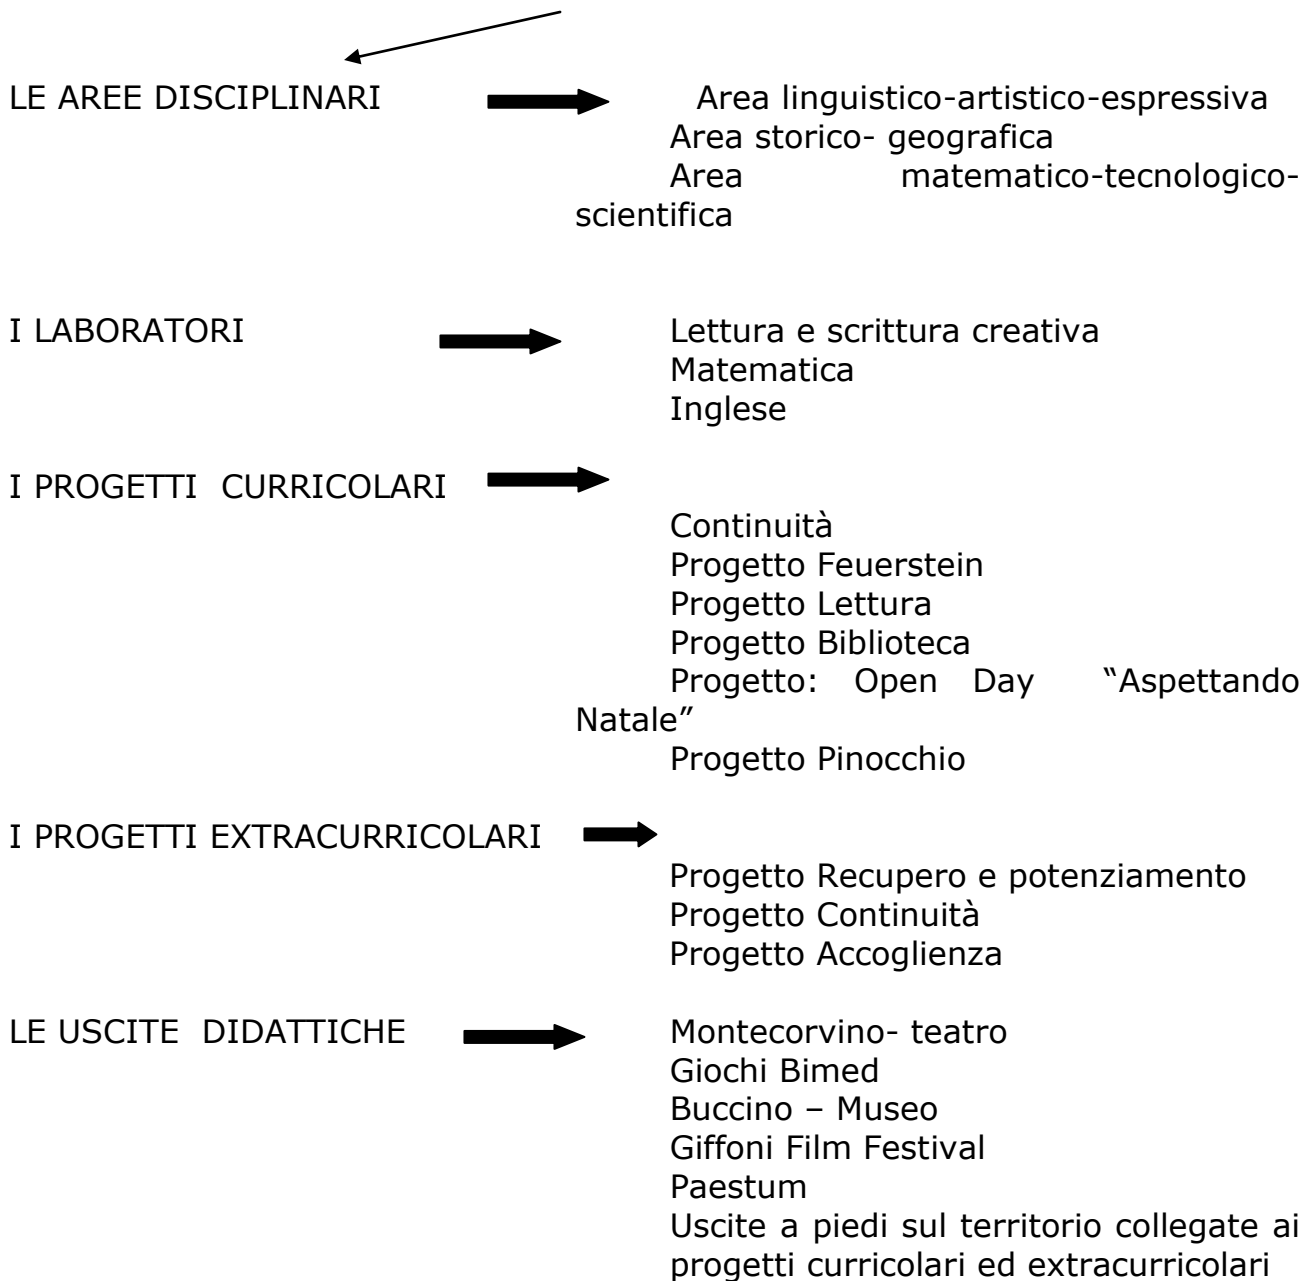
LE AREE DISCIPLINARI

Area linguistico-artistico-espressiva
Area storico- geografica
Area matematico-tecnologico-scientifica

I LABORATORI

Lettura e scrittura creativa
Matematica
Inglese

I PROGETTI CURRICOLARI

Continuità
Progetto Feuerstein
Progetto Lettura
Progetto Biblioteca
Progetto: Open Day "Aspettando Natale"
Progetto Pinocchio

I PROGETTI EXTRACURRICOLARI

Progetto Recupero e potenziamento
Progetto Continuità
Progetto Accoglienza

LE USCITE DIDATTICHE

Montecorvino- teatro
Giochi Bimed
Buccino – Museo
Giffoni Film Festival
Paestum
Uscite a piedi sul territorio collegate ai progetti curricolari ed extracurricolari